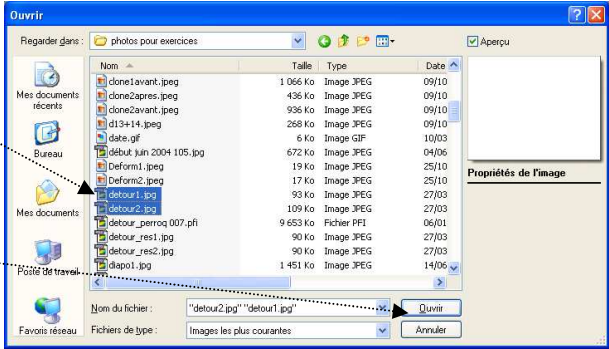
Ouvrir

Regarder dans : photos pour exercices

Aperçu

Mes documents récents

Bureau

Mes documents

Poste de travail

Favoris réseau

| Nom | Taille | Type | Date |
|---|---|---|---|
| clone1avant.jpeg | 1 066 Ko | Image JPEG | 09/10 |
| clone2apres.jpeg | 436 Ko | Image JPEG | 09/10 |
| clone2avant.jpeg | 936 Ko | Image JPEG | 09/10 |
| d13+14.jpeg | 268 Ko | Image JPEG | 09/10 |
| date.gif | 6 Ko | Image GIF | 10/03 |
| début juin 2004 105.jpg | 672 Ko | Image JPEG | 04/06 |
| Deform1.jpeg | 19 Ko | Image JPEG | 25/10 |
| Deform2.jpeg | 17 Ko | Image JPEG | 25/10 |
| detour1.jpg | 93 Ko | Image JPEG | 27/03 |
| detour2.jpg | 109 Ko | Image JPEG | 27/03 |
| detour_perroq 007.pfi | 9 653 Ko | Fichier PFI | 06/01 |
| detour_res1.jpg | 90 Ko | Image JPEG | 27/03 |
| detour_res2.jpg | 90 Ko | Image JPEG | 27/03 |
| diapo1.jpg | 1 451 Ko | Image JPEG | 14/06 |

Propriétés de l'image

Nom du fichier : "detour2.jpg" "detour1.jpg"

Fichiers de type : Images les plus courantes

Ouvrir

Annuler